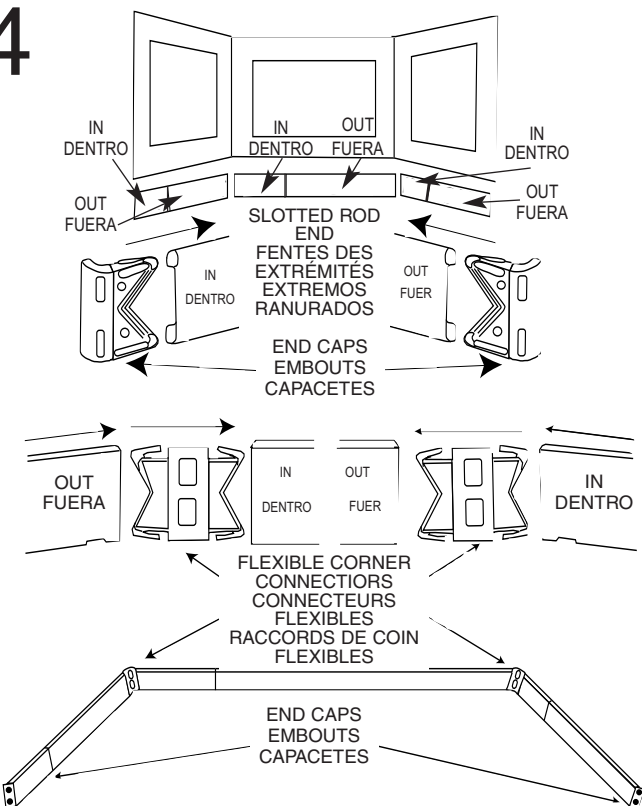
4

IN
DENTRO

IN
DENTRO

OUT
FUERA

IN
DENTRO

OUT
FUERA

OUT
FUERA

SLOTTED ROD END
FENTES DES EXTRÉMITÉS
EXTREMOS RANURADOS

IN
DENTRO

OUT
FUER

END CAPS
EMBOUTS
CAPACETES

OUT
FUERA

IN
DENTRO

OUT
FUER

IN
DENTRO

FLEXIBLE CORNER CONNECTIORS
CONNECTEURS FLEXIBLES
RACCORDS DE COIN FLEXIBLES

END CAPS
EMBOUTS
CAPACETES